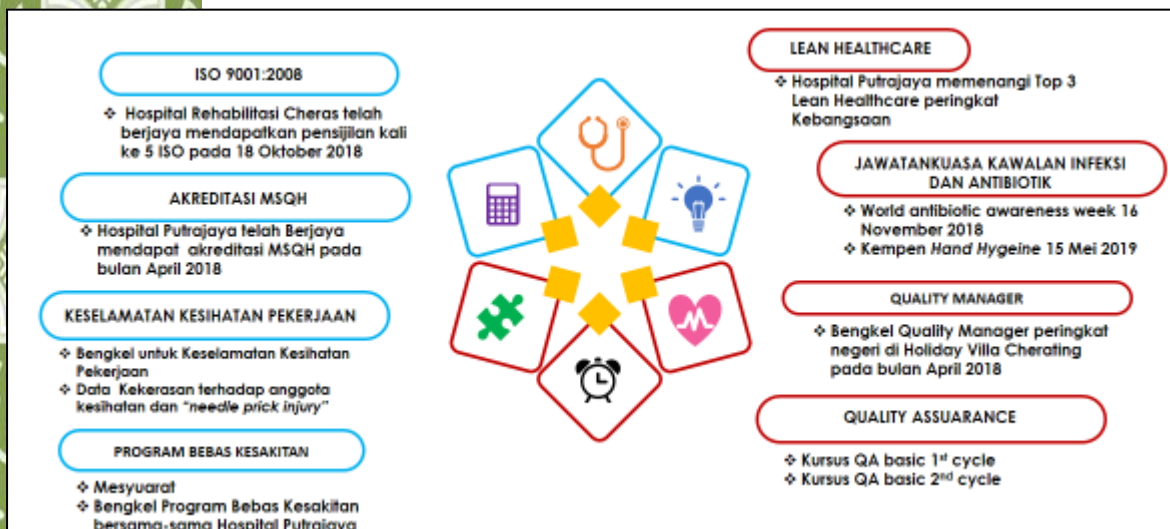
ISO 9001:2008

❖ Hospital Rehabilitasi Cheras telah berjaya mendapatkan pensijilan kali ke 5 ISO pada 18 Oktober 2018

AKREDITASI MSQH

❖ Hospital Putrajaya telah Berjaya mendapat akreditasi MSQH pada bulan April 2018

KESELAMATAN KESIHATAN PEKERJAAN

❖ Bengkel untuk Keselamatan Kesihatan Pekerjaan
❖ Data Kekerasan terhadap anggota kesihatan dan "needle prick injury"

PROGRAM BEBAS KESAKITAN

❖ Mesyuarat
❖ Bengkel Program Bebas Kesakitan bersama-sama Hospital Putrajaya

LEAN HEALTHCARE

❖ Hospital Putrajaya memenangi Top 3 Lean Healthcare peringkat Kebangsaan

JAWATANKUASA KAWALAN INFEKSI DAN ANTIBIOTIK

❖ World antibiotic awareness week 16 November 2018
❖ Kempen *Hand Hygeine* 15 Mei 2019

QUALITY MANAGER

❖ Bengkel Quality Manager peringkat negeri di Holiday Villa Cherating pada bulan April 2018

QUALITY ASSUARANCE

❖ Kursus QA basic 1$^{st}$ cycle
❖ Kursus QA basic 2$^{nd}$ cycle